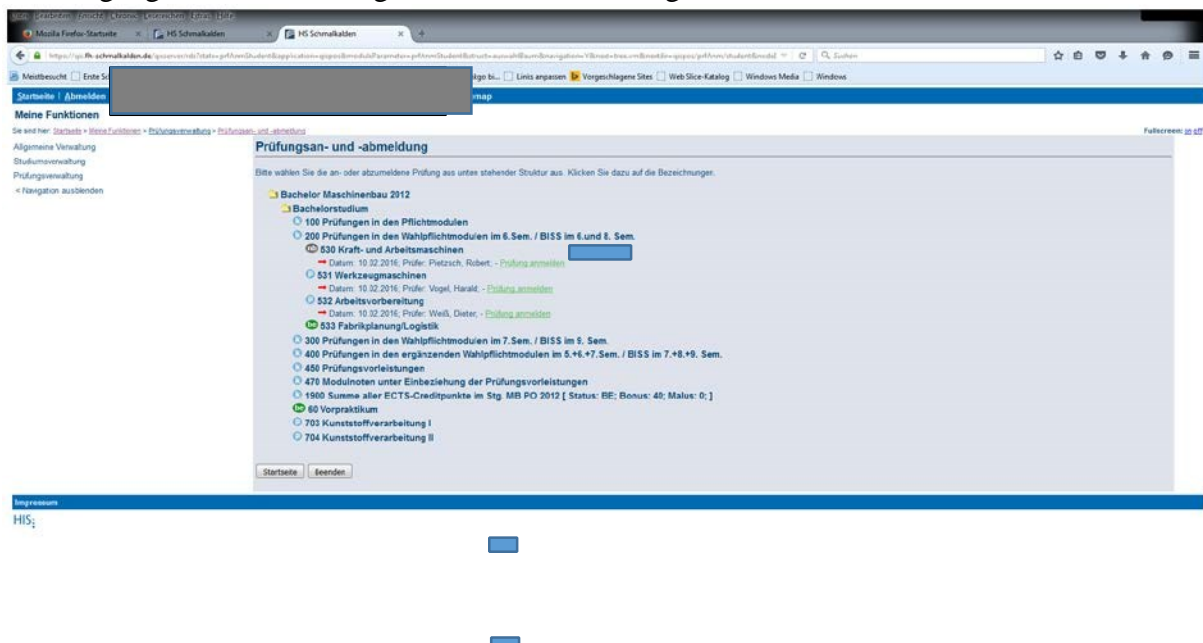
Mozilla Firefox-Startseite
HS Schmalkalden
HS Schmalkalden

https://qis.fh-schmalkalden.de/qisserver/rds?state=prfAnmStudent&application=qispos&moduleParameter=prfAnmStudent&struct=auswahlBaum&navigation=Y&next=tree.vm&nextdir=qispos/prfAnm/student&menuid

Suchen

Meistbesucht | Erste Sc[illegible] | Links anpassen | Vorgeschlagene Sites | Web Slice-Katalog | Windows Media | Windows

Startseite | Abmelden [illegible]map

Meine Funktionen

Sie sind hier: Startseite > Meine Funktionen > Prüfungsverwaltung > Prüfungsan- und -abmeldung

Fullscreen: an aus

Allgemeine Verwaltung
Studiumsverwaltung
Prüfungsverwaltung
< Navigation ausblenden

Prüfungsan- und -abmeldung

Bitte wählen Sie die an- oder abzumeldene Prüfung aus unten stehender Struktur aus. Klicken Sie dazu auf die Bezeichnungen.

Bachelor Maschinenbau 2012
Bachelorstudium
100 Prüfungen in den Pflichtmodulen
200 Prüfungen in den Wahlpflichtmodulen im 6.Sem. / BISS im 6.und 8. Sem.
530 Kraft- und Arbeitsmaschinen
→ Datum: 10.02.2016; Prüfer: Pietzsch, Robert; - Prüfung anmelden
531 Werkzeugmaschinen
→ Datum: 10.02.2016; Prüfer: Vogel, Harald; - Prüfung anmelden
532 Arbeitsvorbereitung
→ Datum: 10.02.2016; Prüfer: Weiß, Dieter; - Prüfung anmelden
533 Fabrikplanung/Logistik
300 Prüfungen in den Wahlpflichtmodulen im 7.Sem. / BISS im 9. Sem.
400 Prüfungen in den ergänzenden Wahlpflichtmodulen im 5.+6.+7.Sem. / BISS im 7.+8.+9. Sem.
450 Prüfungsvorleistungen
470 Modulnoten unter Einbeziehung der Prüfungsvorleistungen
1900 Summe aller ECTS-Creditpunkte im Stg. MB PO 2012 [ Status: BE; Bonus: 40; Malus: 0; ]
60 Vorpraktikum
703 Kunststoffverarbeitung I
704 Kunststoffverarbeitung II

Startseite | Beenden

Impressum
HIS